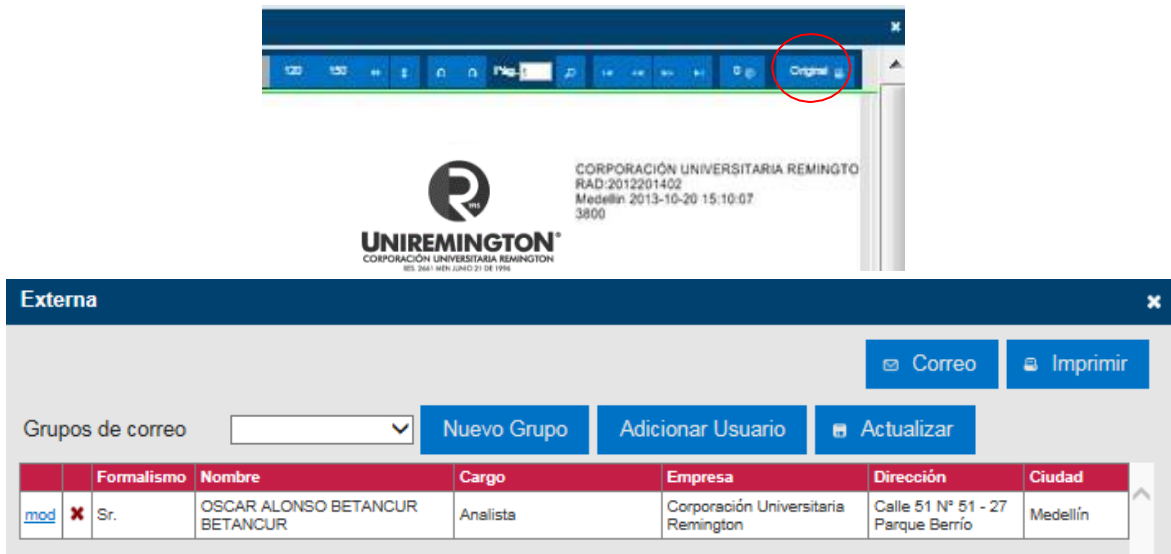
120 150 Pág. 1 Original

CORPORACIÓN UNIVERSITARIA REMINGTO
RAD:2012201402
Medellin 2013-10-20 15:10:07
3800

UNIREMINGTON
CORPORACIÓN UNIVERSITARIA REMINGTON
RES. 2661 MEN JUNIO 21 DE 1996

Externa

Correo Imprimir

Grupos de correo Nuevo Grupo Adicionar Usuario Actualizar

| | | Formalismo | Nombre | Cargo | Empresa | Dirección | Ciudad |
|---|---|---|---|---|---|---|---|
| mod | ✖ | Sr. | OSCAR ALONSO BETANCUR BETANCUR | Analista | Corporación Universitaria Remington | Calle 51 N° 51 - 27 Parque Berrío | Medellín |